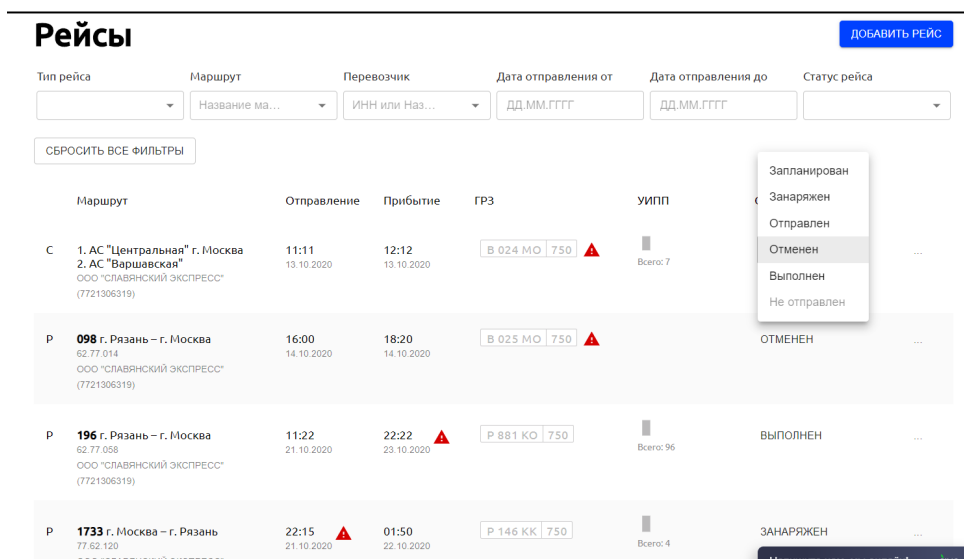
Рейсы

ДОБАВИТЬ РЕЙС

Тип рейса
Маршрут
Название ма...
Перевозчик
ИНН или Наз...
Дата отправления от
ДД.ММ.ГГГГ
Дата отправления до
ДД.ММ.ГГГГ
Статус рейса

СБРОСИТЬ ВСЕ ФИЛЬТРЫ

Запланирован
Занаряжен
Отправлен
Отменен
Выполнен
Не отправлен

| | Маршрут | Отправление | Прибытие | ГРЗ | УИПП | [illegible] | |
|---|---|---|---|---|---|---|---|
| С | 1. АС "Центральная" г. Москва 2. АС "Варшавская" ООО "СЛАВЯНСКИЙ ЭКСПРЕСС" (7721306319) | 11:11 13.10.2020 | 12:12 13.10.2020 | В 024 МО 750 | Всего: 7 | | ... |
| Р | 098 г. Рязань – г. Москва 62.77.014 ООО "СЛАВЯНСКИЙ ЭКСПРЕСС" (7721306319) | 16:00 14.10.2020 | 18:20 14.10.2020 | В 025 МО 750 | | ОТМЕНЕН | ... |
| Р | 196 г. Рязань – г. Москва 62.77.058 ООО "СЛАВЯНСКИЙ ЭКСПРЕСС" (7721306319) | 11:22 21.10.2020 | 22:22 23.10.2020 | Р 881 КО 750 | Всего: 96 | ВЫПОЛНЕН | ... |
| Р | 1733 г. Москва – г. Рязань 77.62.120 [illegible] | 22:15 21.10.2020 | 01:50 22.10.2020 | Р 146 КК 750 | Всего: 4 | ЗАНАРЯЖЕН | ... |

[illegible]